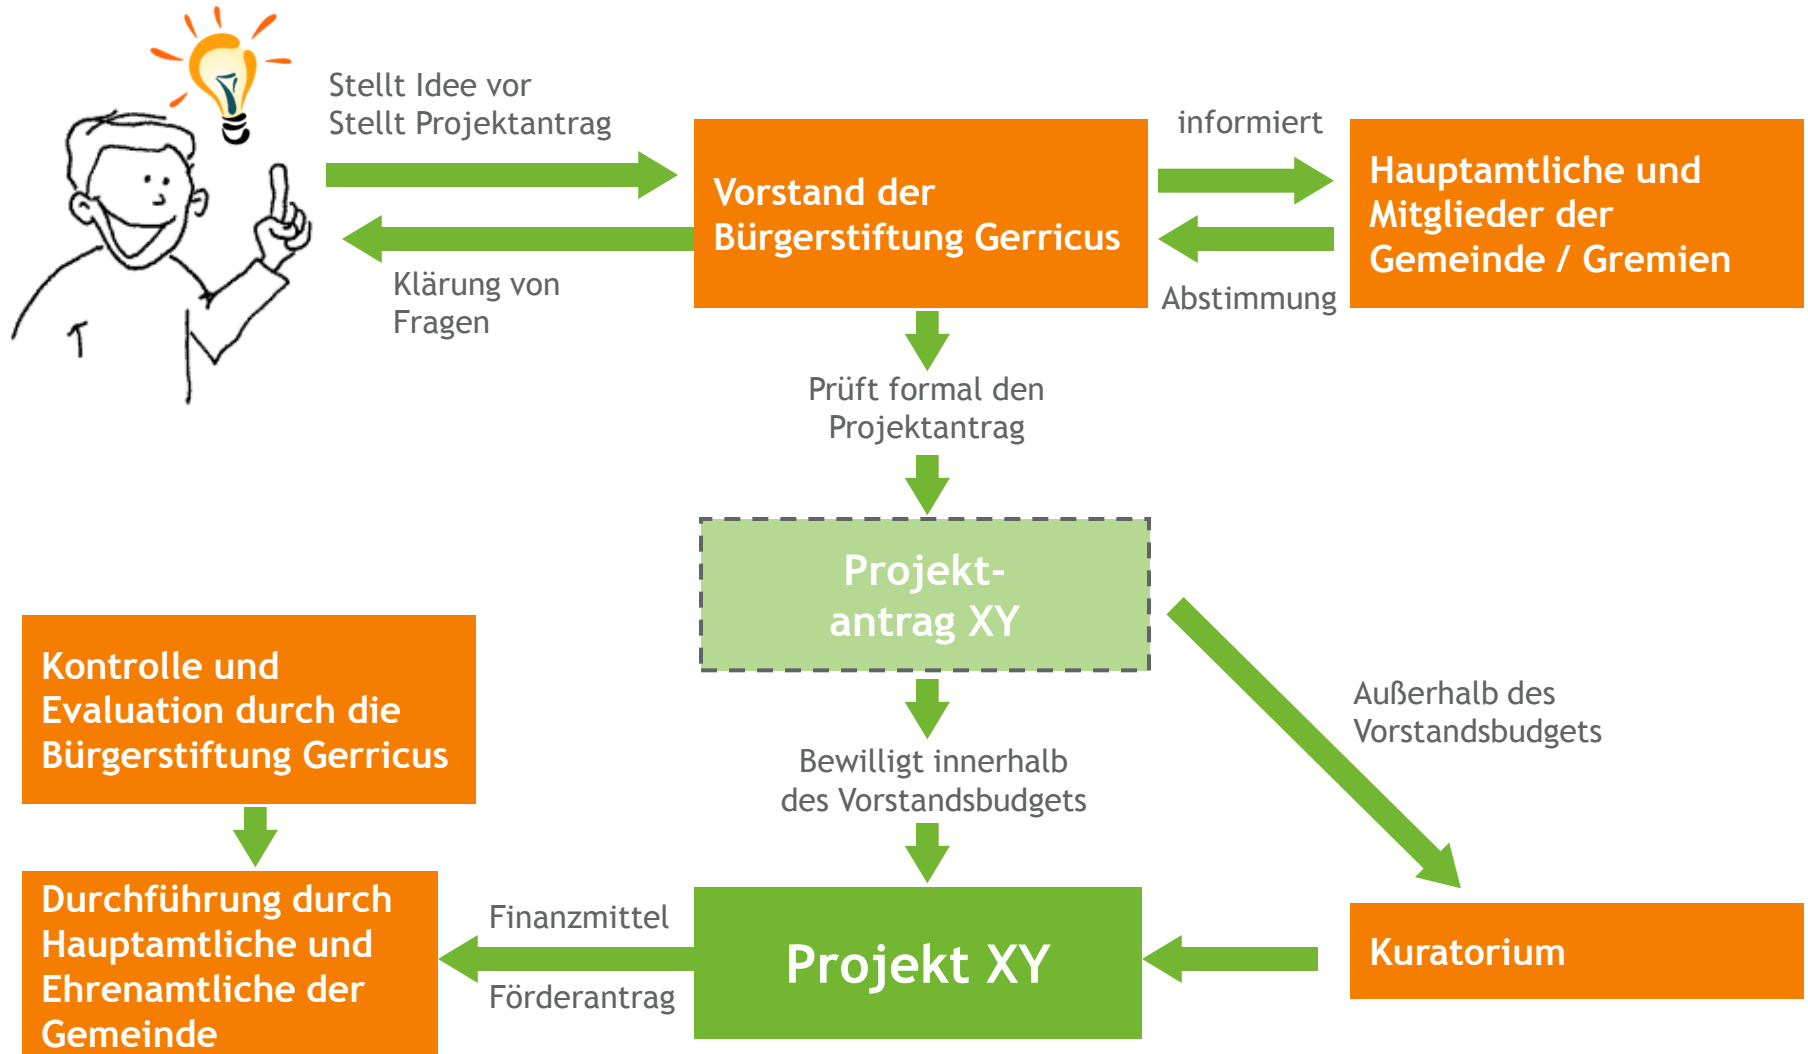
Stellt Idee vor
Stellt Projektantrag

Vorstand der Bürgerstiftung Gerricus

informiert

Hauptamtliche und Mitglieder der Gemeinde / Gremien

Abstimmung

Klärung von Fragen

Prüft formal den Projektantrag

Projekt-antrag XY

Außerhalb des Vorstandsbudgets

Kontrolle und Evaluation durch die Bürgerstiftung Gerricus

Bewilligt innerhalb des Vorstandsbudgets

Durchführung durch Hauptamtliche und Ehrenamtliche der Gemeinde

Finanzmittel

Förderantrag

Projekt XY

Kuratorium